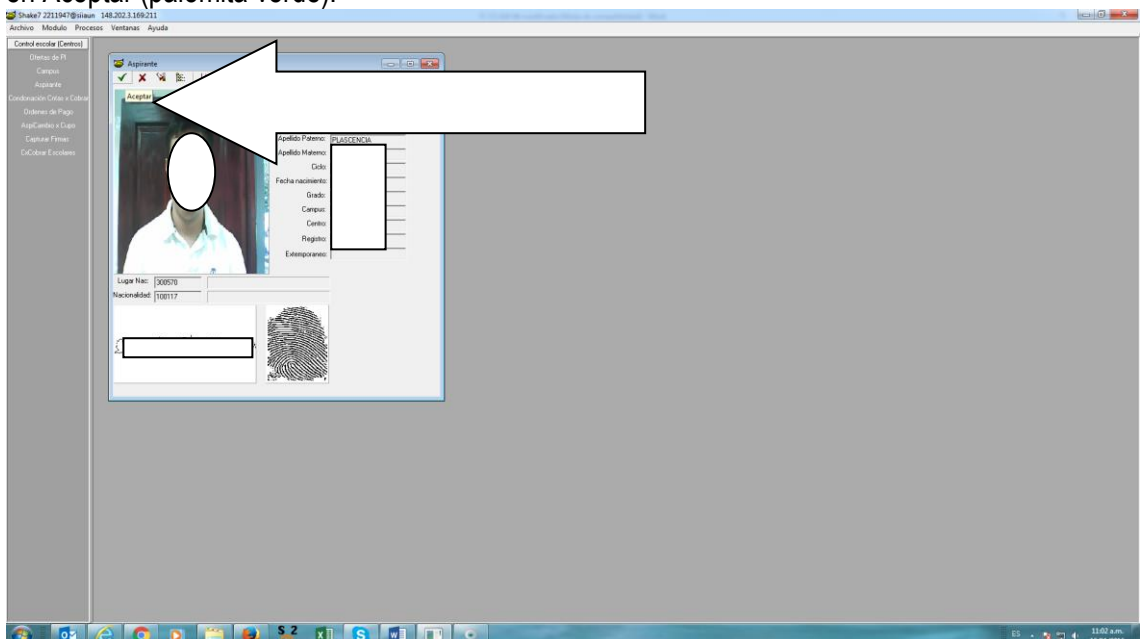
Shake7 2211947@siiaun 148.202.3.169:211
Archivo Modulo Procesos Ventanas Ayuda
Control escolar (Centros)
Ofertas de PI
Campus
Aspirante
Condonación Cintas x Cobrar
Ordenes de Pago
AspCambio x Cupo
Capturar Firmas
CxCobrar Escolares
Aspirante
Aceptar
Apellido Paterno: PLASCENCIA
Apellido Materno:
Ciclo:
Fecha nacimiento:
Grado:
Campus:
Centro:
Registro:
Extemporaneo:
Lugar Nac: 300570
Nacionalidad: 100117
ES
11:02 a.m.